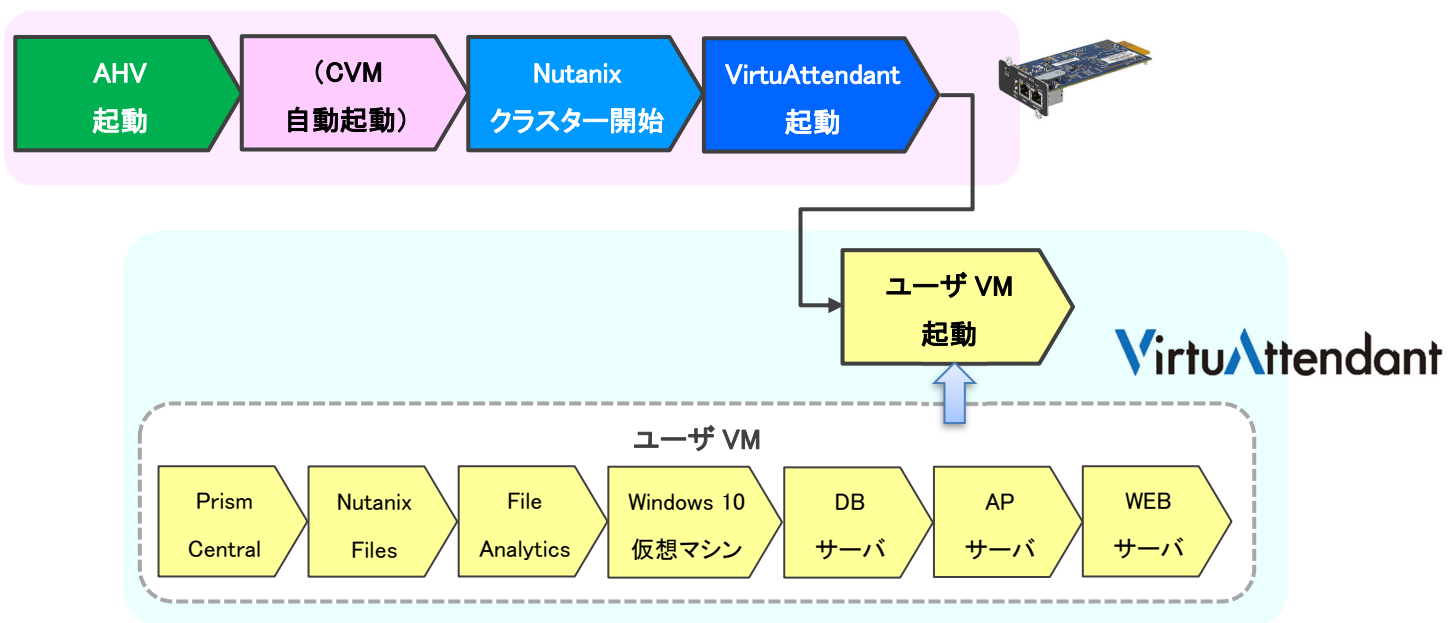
AHV
起動

（CVM
自動起動）

Nutanix
クラスター開始

VirtuAttendant
起動

ユーザ VM
起動

VirtuAttendant

ユーザ VM

Prism
Central

Nutanix
Files

File
Analytics

Windows 10
仮想マシン

DB
サーバ

AP
サーバ

WEB
サーバ